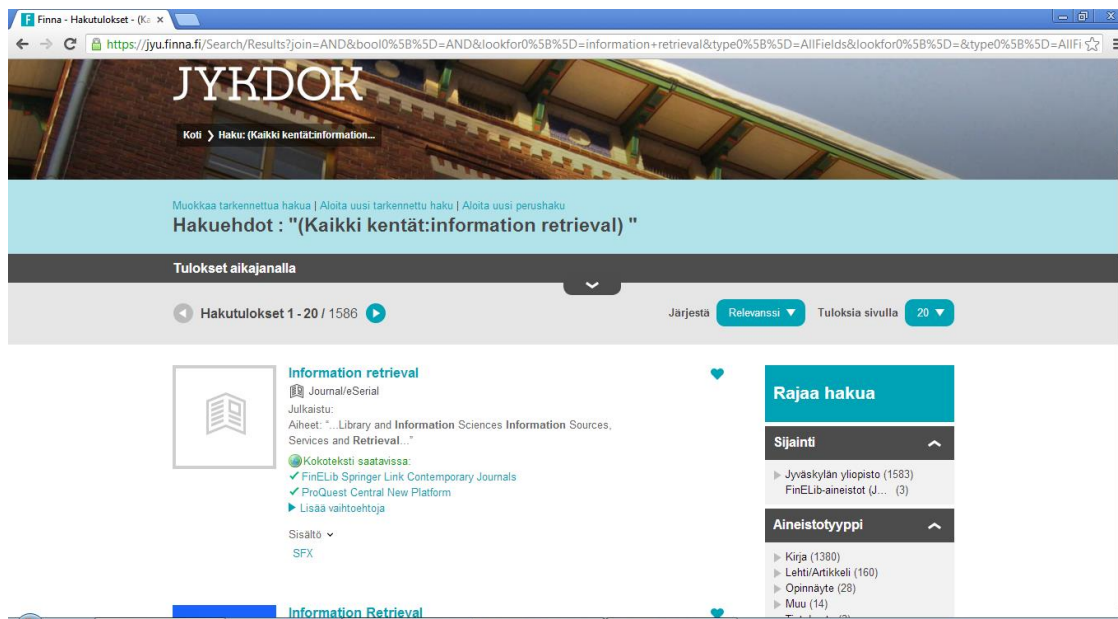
Finna - Hakutulokset - (K ×

https://jyu.finna.fi/Search/Results?join=AND&bool0%5B%5D=AND&lookfor0%5B%5D=information+retrieval&type0%5B%5D=AllFields&lookfor0%5B%5D=&type0%5B%5D=AllFi

JYKDOK

Koti › Haku: (Kaikki kentät:information...

Muokkaa tarkennettua hakua | Aloita uusi tarkennettu haku | Aloita uusi perushaku

Hakuehdot : "(Kaikki kentät:information retrieval) "

Tulokset aikajanalla

Hakutulokset 1 - 20 / 1586

Järjestä Relevanssi

Tuloksia sivulla 20

Information retrieval

Journal/eSerial

Julkaistu:

Aiheet: "...Library and Information Sciences Information Sources, Services and Retrieval..."

Kokoteksti saatavissa:

✓ FinELib Springer Link Contemporary Journals

✓ ProQuest Central New Platform

▶ Lisää vaihtoehtoja

Sisältö

SFX

Information Retrieval

Rajaa hakua

Sijainti

Jyväskylän yliopisto (1583)

FinELib-aineistot (J... (3)

Aineistotyyppi

Kirja (1380)

Lehti/Artikkeli (160)

Opinnäyte (28)

Muu (14)

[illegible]